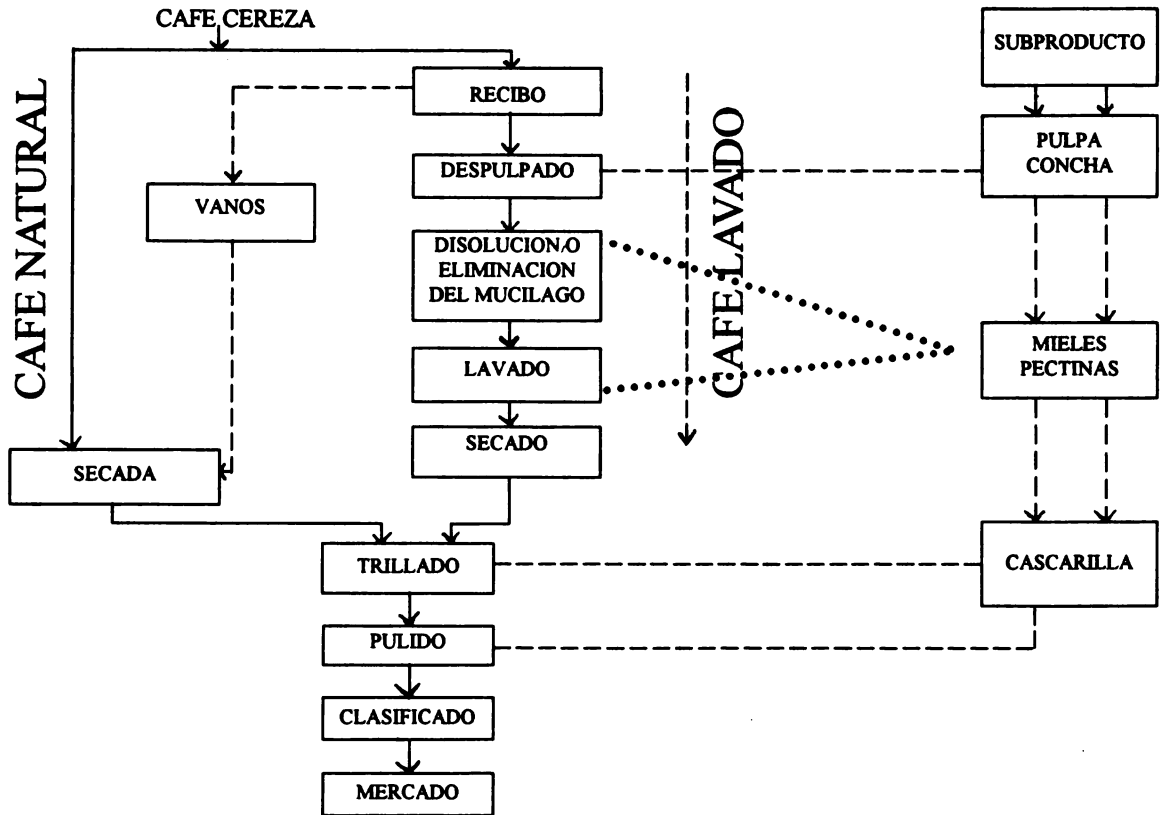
CAFE CEREZA

SUBPRODUCTO

CAFE NATURAL

RECIBO

CAFE LAVADO

DESPULPADO

PULPA CONCHA

VANOS

DISOLUCION O ELIMINACION DEL MUCILAGO

MIELES PECTINAS

LAVADO

SECADO

SECADA

TRILLADO

CASCARILLA

PULIDO

CLASIFICADO

MERCADO